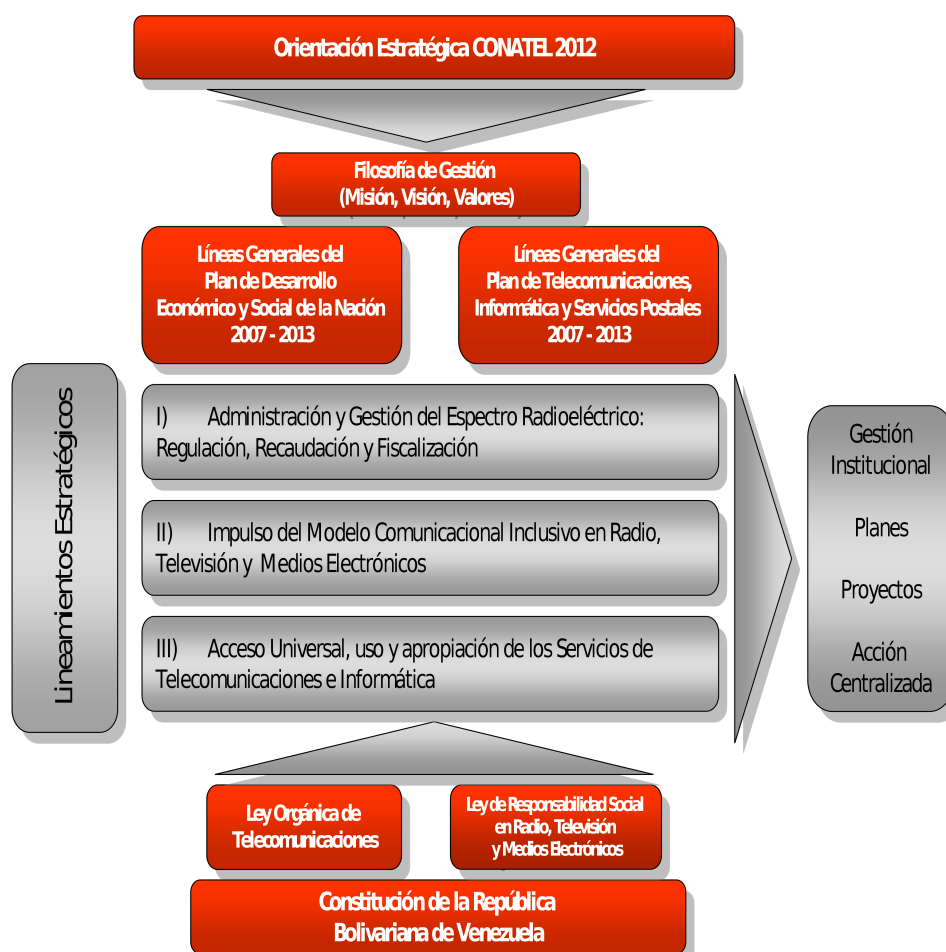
Orientación Estratégica CONATEL 2012

Filosofía de Gestión
(Misión, Visión, Valores)

Líneas Generales del
Plan de Desarrollo
Económico y Social de la Nación
2007 - 2013

Líneas Generales del
Plan de Telecomunicaciones,
Informática y Servicios Postales
2007 - 2013

Lineamientos Estratégicos

I) Administración y Gestión del Espectro Radioeléctrico: Regulación, Recaudación y Fiscalización

II) Impulso del Modelo Comunicacional Inclusivo en Radio, Televisión y Medios Electrónicos

III) Acceso Universal, uso y apropiación de los Servicios de Telecomunicaciones e Informática

Gestión
Institucional

Planes

Proyectos

Acción
Centralizada

Ley Orgánica de
Telecomunicaciones

Ley de Responsabilidad Social
en Radio, Televisión
y Medios Electrónicos

Constitución de la República
Bolivariana de Venezuela